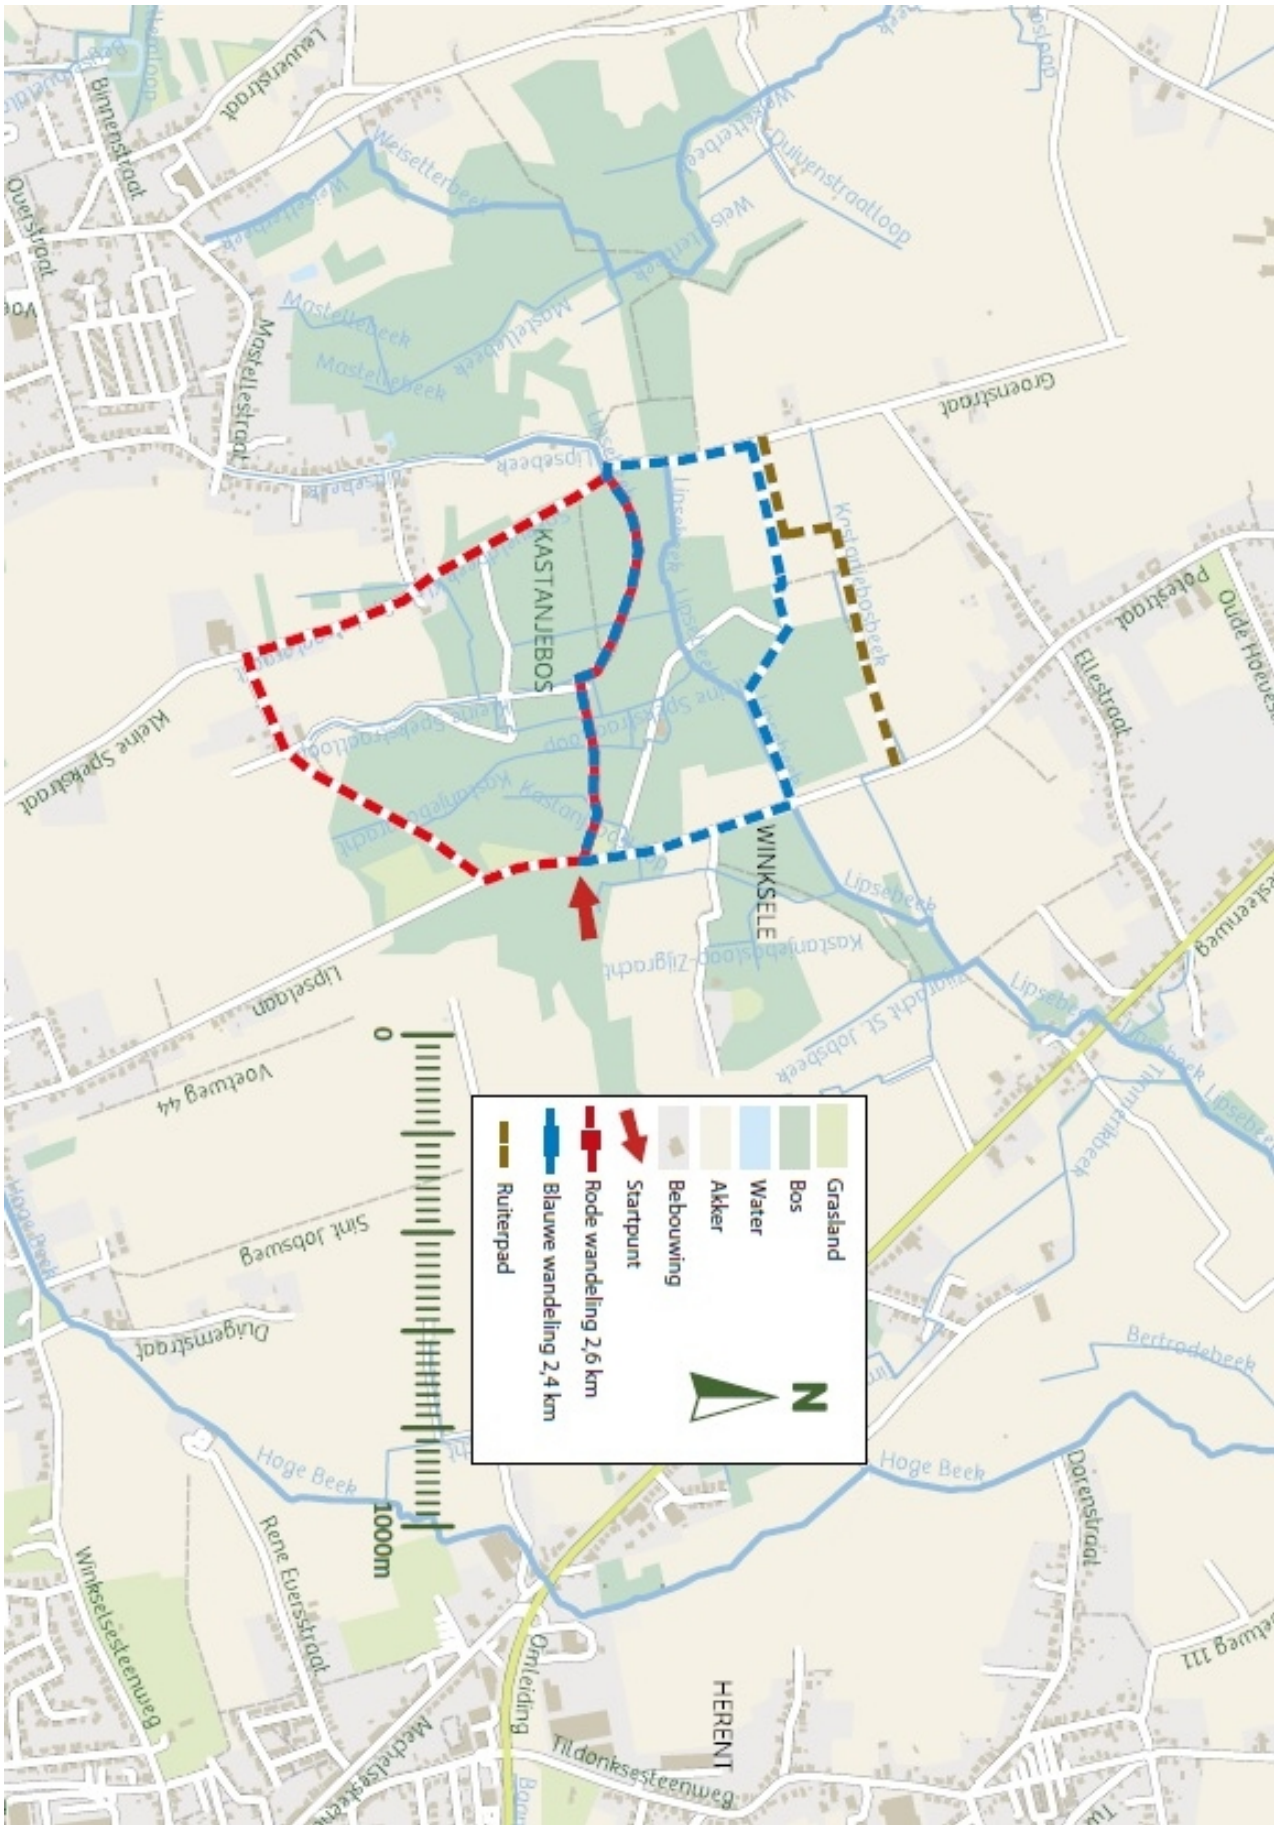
Grasland
Bos
Water
Akker
Bebouwing
Startpunt
Rode wandeling 2,6 km
Blauwe wandeling 2,4 km
Ruiterpad

N

0
1000m

KASTANJEBOS
WINKSELE
HERENT

Leuvenstraat
Binnenstraat
Ouerstraat
Mastellestraat
Weisetterbeek
Duivenstraatloop
Mastellebeek
Lipsebeek
Groenstraat
Kastanjebosbeek
Kleine Spekstraat
Kleine Spekstraatloop
Kastanjebosloop
Potestraat
Oude Hoeve
Ellestraat
Lipselaan
Kastanjebosloop-Zijgracht
Zijgracht St. Jobsbeek
St. Jobsbeek
Voetweg 44
Sint Jobsweg
Duigemstraat
Hoge Beek
Bertrodebeek
Dorenstraat
Voetweg 111
Rene Everstraat
Winkselsesteenweg
Mechelsesteenweg
Omleiding
Tildonksesteenweg
Thommbeek